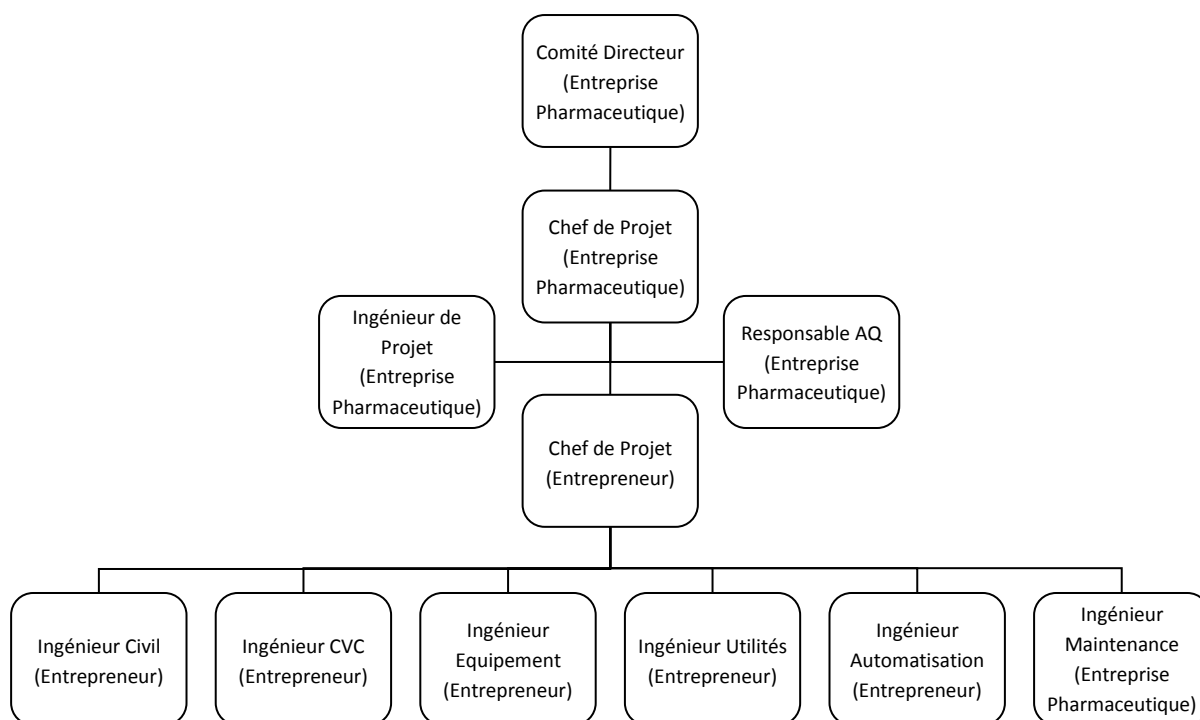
Comité Directeur (Entreprise Pharmaceutique)

Chef de Projet (Entreprise Pharmaceutique)

Ingénieur de Projet (Entreprise Pharmaceutique)

Responsable AQ (Entreprise Pharmaceutique)

Chef de Projet (Entrepreneur)

Ingénieur Civil (Entrepreneur)

Ingénieur CVC (Entrepreneur)

Ingénieur Equipement (Entrepreneur)

Ingénieur Utilités (Entrepreneur)

Ingénieur Automatisation (Entrepreneur)

Ingénieur Maintenance (Entreprise Pharmaceutique)